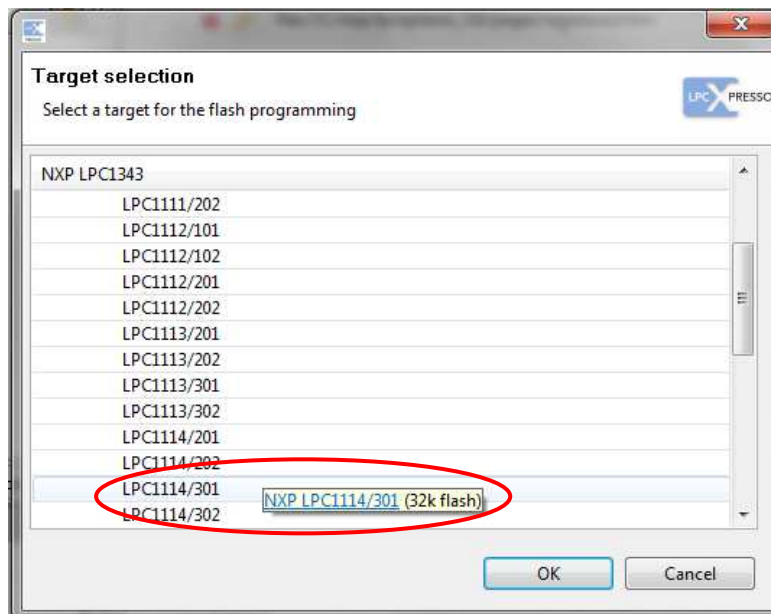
Target selection

Select a target for the flash programming

LPC PRESSO

NXP LPC1343

LPC1111/202
LPC1112/101
LPC1112/102
LPC1112/201
LPC1112/202
LPC1113/201
LPC1113/202
LPC1113/301
LPC1113/302
LPC1114/201
LPC1114/202
LPC1114/301
LPC1114/302

NXP LPC1114/301 (32k flash)

OK

Cancel